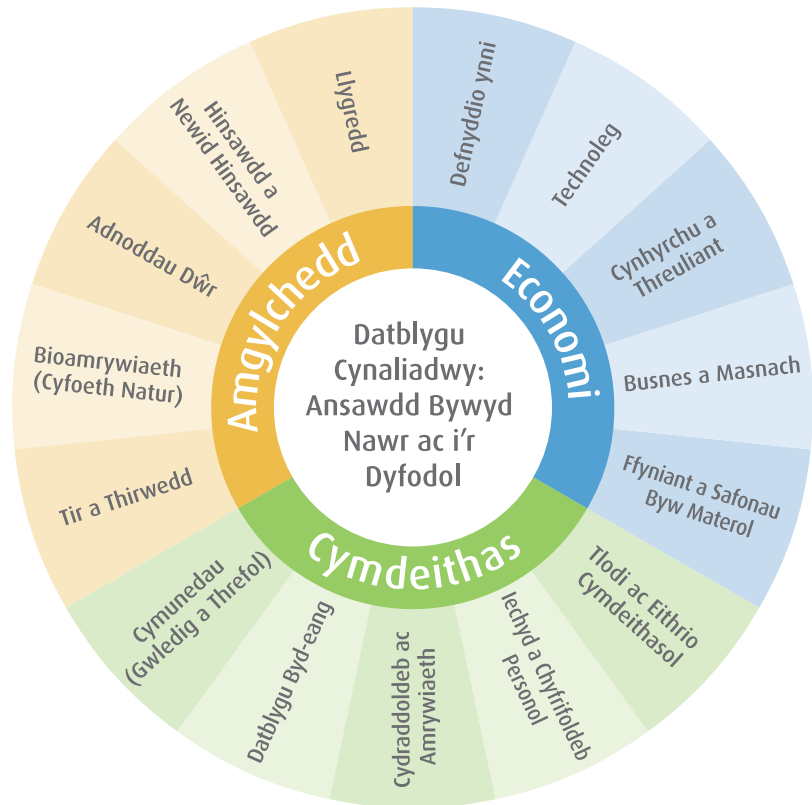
Datblygu Cynaliadwy: Ansawdd Bywyd Nawr ac i'r Dyfodol

Economi

Defnyddio ynni

Technoleg

Cynhyrchu a Threuliant

Busnes a Masnach

Ffyniant a Safonau Byw Materol

Cymdeithas

Tlodi ac Eithrio Cymdeithasol

Iechyd a Chyfrifoldeb Personol

Cydraddoldeb ac Amrywiaeth

Datblygu Byd-eang

Cymunedau (Gwledig a Threfol)

Amgylchedd

Tir a Thirwedd

Bioamrywiaeth (Cyfoeth Natur)

Adnoddau Dŵr

Hinsawdd a Newid Hinsawdd

Llygredd